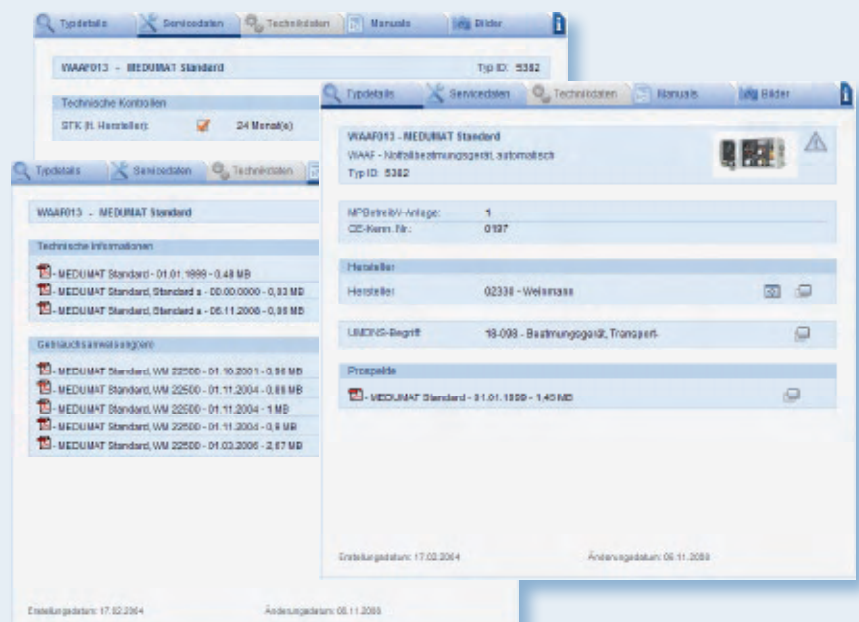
Typdetails Servicedaten Technikdaten Manuals Bilder

WAAF013 - MEDUMAT Standard

Typ ID: 5382

Technische Kontrollen

STK (lt. Hersteller): 24 Monat(e)

Typdetails Servicedaten Technikdaten

WAAF013 - MEDUMAT Standard

Technische Informationen

- MEDUMAT Standard - 01.01.1999 - 0,48 MB
- MEDUMAT Standard, Standard a - 00.00.0000 - 0,93 MB
- MEDUMAT Standard, Standard a - 06.11.2008 - 0,98 MB

Gebrauchsanweisungen

- MEDUMAT Standard, WM 22500 - 01.10.2001 - 0,96 MB
- MEDUMAT Standard, WM 22500 - 01.11.2004 - 0,88 MB
- MEDUMAT Standard, WM 22500 - 01.11.2004 - 1 MB
- MEDUMAT Standard, WM 22500 - 01.11.2004 - 0,9 MB
- MEDUMAT Standard, WM 22500 - 01.03.2006 - 2,67 MB

Erstellungsdatum: 17.02.2004 Änderungsdatum: 06.11.2008

Typdetails Servicedaten Technikdaten Manuals Bilder

WAAF013 - MEDUMAT Standard
WAAF - Notfallbeatmungsgerät, automatisch
Typ ID: 5382

MPBetreibV-Anlage: 1
CE-Kenn.-Nr.: 0197

Hersteller

Hersteller: 02338 - Weinmann

UMDNS-Begriff 18-098 - Beatmungsgerät, Transport-

Prospekte

- MEDUMAT Standard - 01.01.1999 - 1,45 MB

Erstellungsdatum: 17.02.2004 Änderungsdatum: 06.11.2008